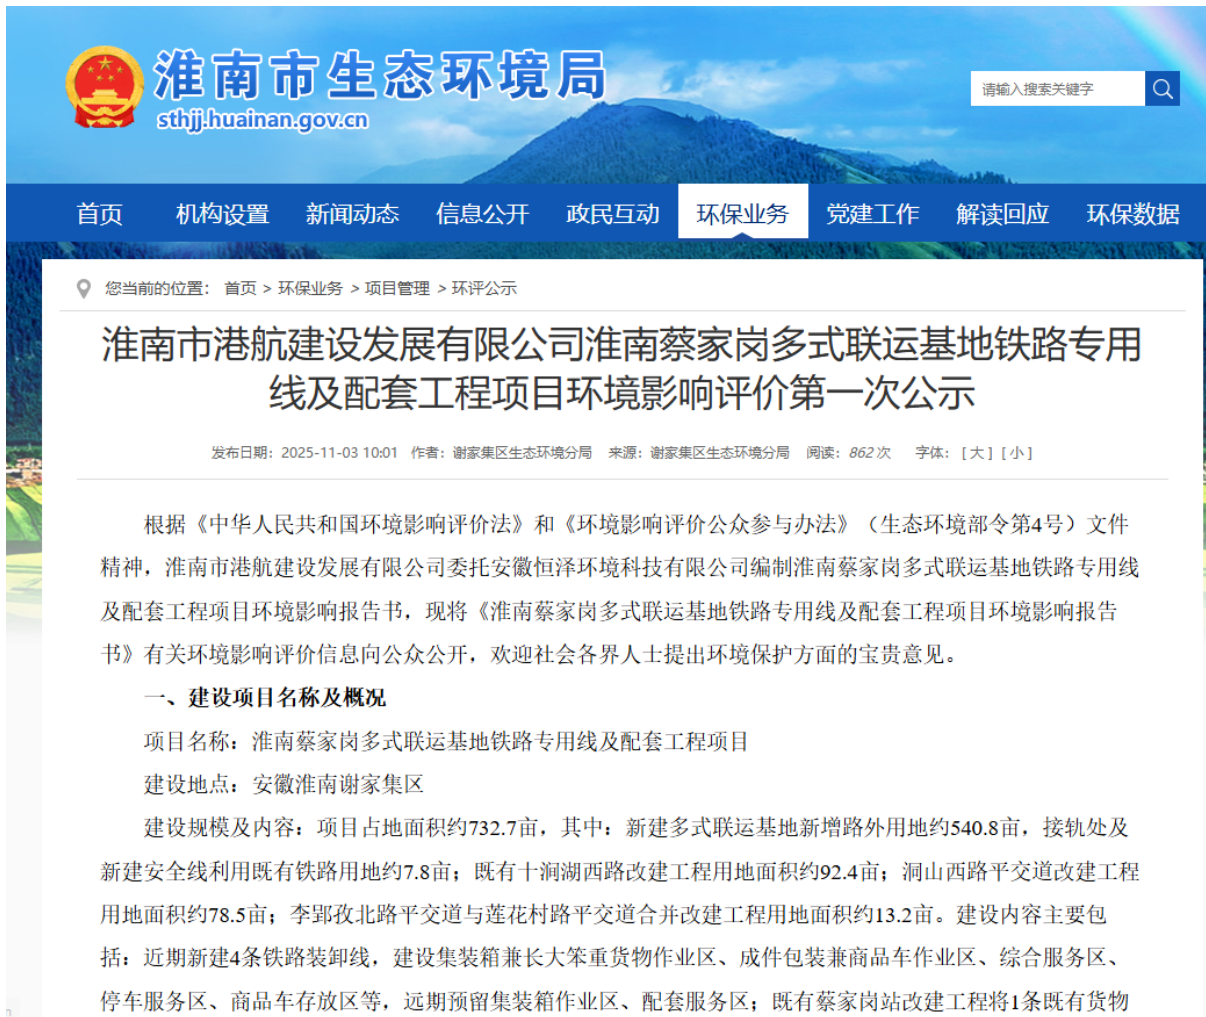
淮南市生态环境局
sthjj.huainan.gov.cn

请输入搜索关键字

首页 机构设置 新闻动态 信息公开 政民互动 环保业务 党建工作 解读回应 环保数据

您当前的位置： 首页 > 环保业务 > 项目管理 > 环评公示

淮南市港航建设发展有限公司淮南蔡家岗多式联运基地铁路专用线及配套工程项目环境影响评价第一次公示

发布日期：2025-11-03 10:01 作者：谢家集区生态环境分局 来源：谢家集区生态环境分局 阅读：862 次 字体：[ 大 ] [ 小 ]

根据《中华人民共和国环境影响评价法》和《环境影响评价公众参与办法》（生态环境部令第4号）文件精神，淮南市港航建设发展有限公司委托安徽恒泽环境科技有限公司编制淮南蔡家岗多式联运基地铁路专用线及配套工程项目环境影响报告书，现将《淮南蔡家岗多式联运基地铁路专用线及配套工程项目环境影响报告书》有关环境影响评价信息向公众公开，欢迎社会各界人士提出环境保护方面的宝贵意见。

一、建设项目名称及概况

项目名称：淮南蔡家岗多式联运基地铁路专用线及配套工程项目

建设地点：安徽淮南谢家集区

建设规模及内容：项目占地面积约732.7亩，其中：新建多式联运基地新增路外用地约540.8亩，接轨处及新建安全线利用既有铁路用地约7.8亩；既有十涧湖西路改建工程用地面积约92.4亩；洞山西路平交道改建工程用地面积约78.5亩；李郢孜北路平交道与莲花村路平交道合并改建工程用地面积约13.2亩。建设内容主要包括：近期新建4条铁路装卸线，建设集装箱兼长大笨重货物作业区、成件包装兼商品车作业区、综合服务区、停车服务区、商品车存放区等，远期预留集装箱作业区、配套服务区；既有蔡家岗站改建工程将1条既有货物